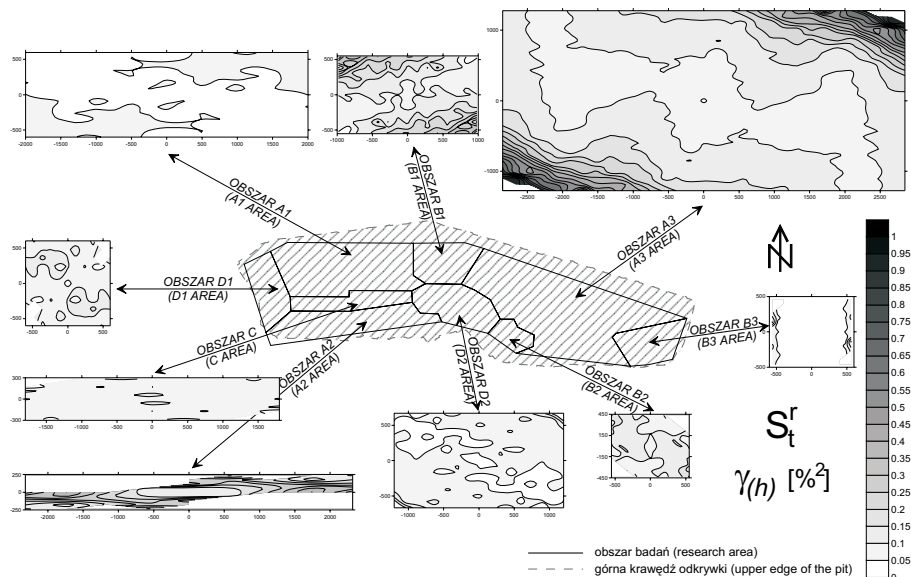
500
0
-500
-2000 -1500 -1000 -500 0 500 1000 1500 2000

500
0
-500
-1000 -500 0 500 1000

1000
0
-1000
-2500 -2000 -1500 -1000 -500 0 500 1000 1500 2000 2500

OBSZAR A1
(A1 AREA)

OBSZAR B1
(B1 AREA)

OBSZAR A3
(A3 AREA)

N

500
0
-500
-500 0 500

OBSZAR D1
(D1 AREA)

OBSZAR C
(C AREA)

OBSZAR A2
(A2 AREA)

OBSZAR D2
(D2 AREA)

OBSZAR B2
(B2 AREA)

OBSZAR B3
(B3 AREA)

500
0
-500
-500 0 500

300
0
-300
-1500 -1000 -500 0 500 1000 1500

450
150
-150
-450
-500 0 500

$S_t^r$

$\gamma_{(h)}$ [%$^2$]

500
0
-500
-1000 -500 0 500 1000

250
0
-250
-2000 -1500 -1000 -500 0 500 1000 1500 2000

1
0.95
0.9
0.85
0.8
0.75
0.7
0.65
0.6
0.55
0.5
0.45
0.4
0.35
0.3
0.25
0.2
0.15
0.1
0.05
0

obszar badań (research area)
górna krawędź odkrywki (upper edge of the pit)